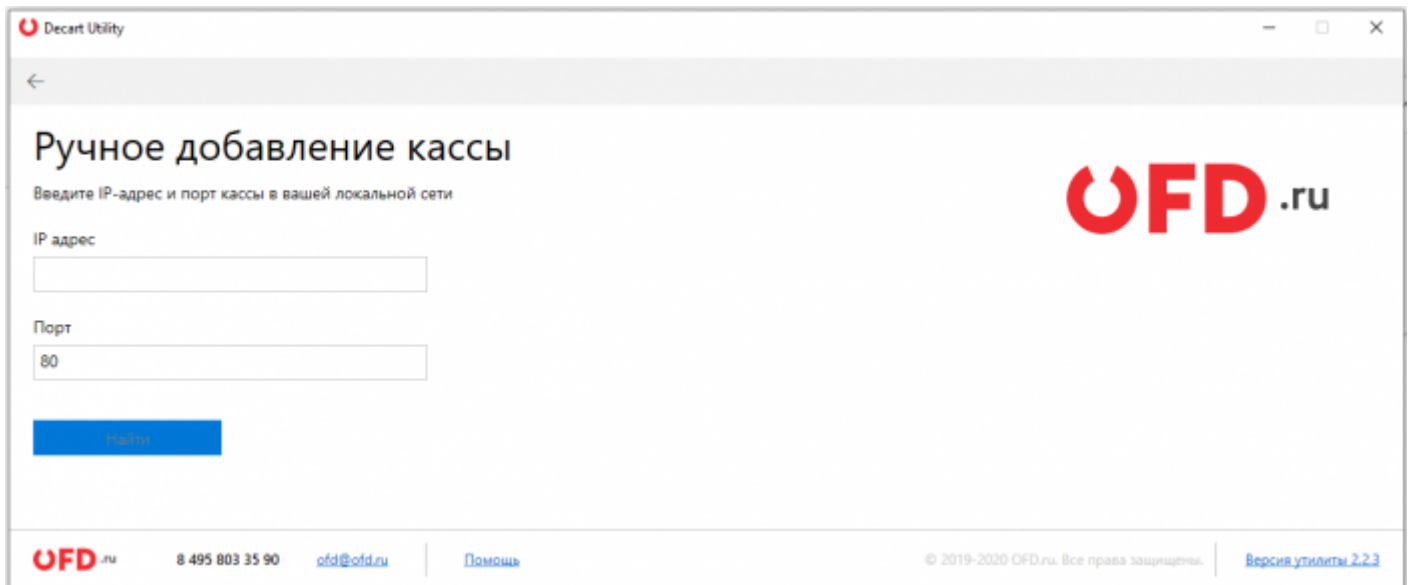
Decart Utility

Ручное добавление кассы

Введите IP-адрес и порт кассы в вашей локальной сети

IP адрес

Порт

80

Найти

OFD.ru

OFD.ru 8 495 803 35 90 ofd@ofd.ru Помощь © 2019-2020 OFD.ru. Все права защищены. Версия утилиты 2.2.3